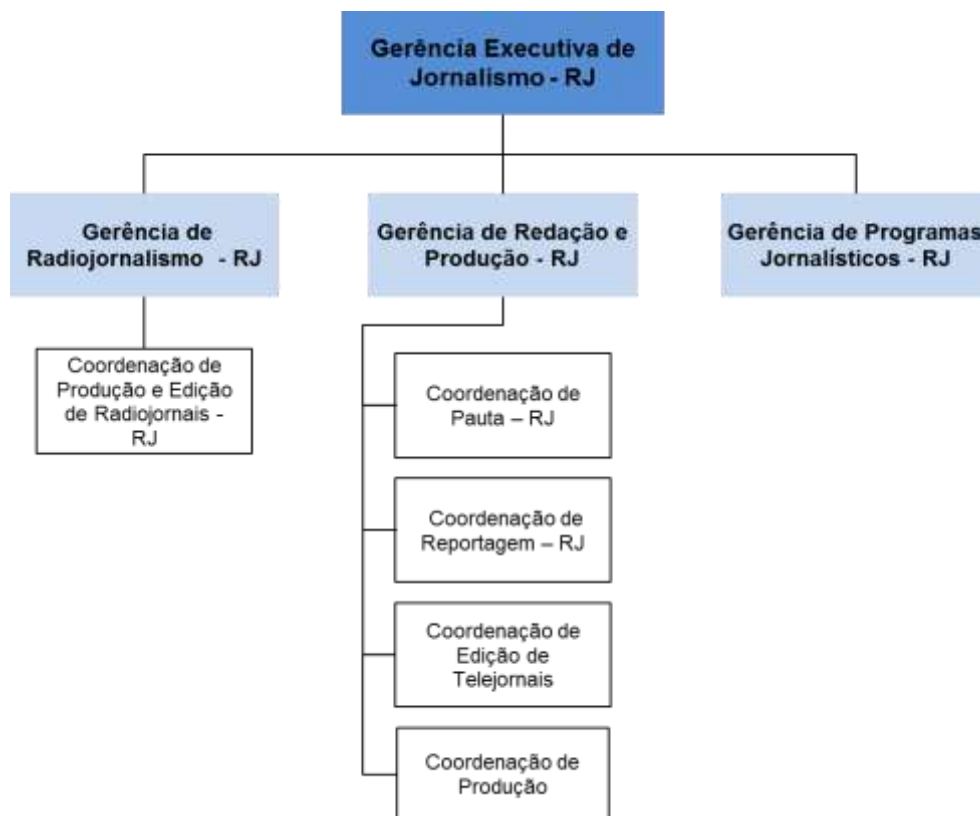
Gerência Executiva de Jornalismo - RJ

Gerência de Radiojornalismo - RJ

Gerência de Redação e Produção - RJ

Gerência de Programas Jornalísticos - RJ

Coordenação de Produção e Edição de Radiojornais - RJ

Coordenação de Pauta – RJ

Coordenação de Reportagem – RJ

Coordenação de Edição de Telejornais

Coordenação de Produção